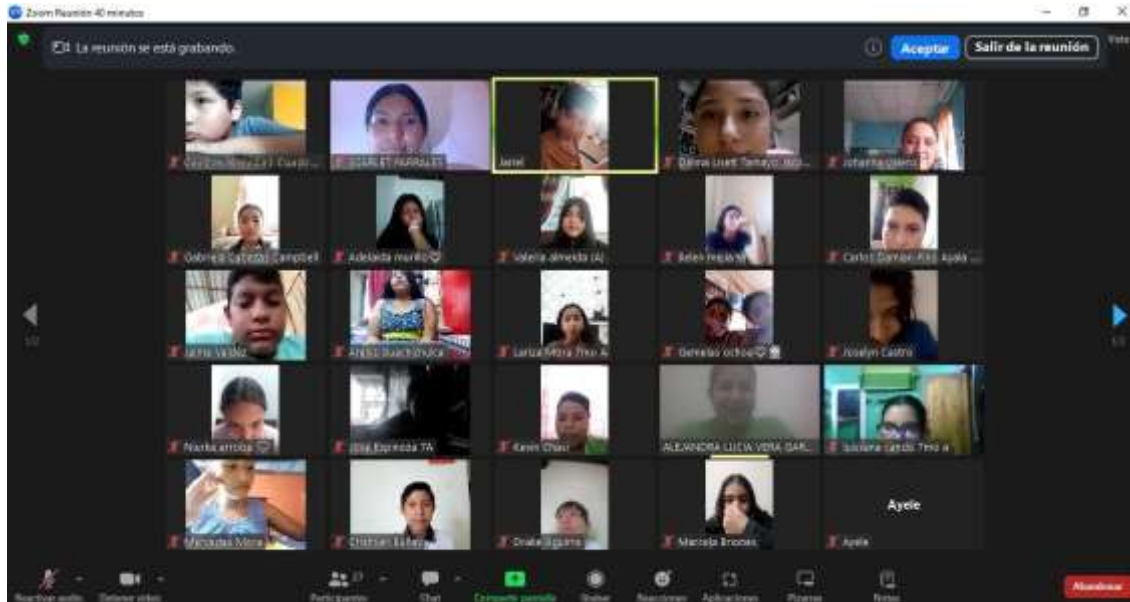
Zoom Reunión 40 minutos

La reunión se está grabando

Aceptar

Salir de la reunión

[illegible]

SCARLET PARRALES

Janel

Dayna Lisett Tamayo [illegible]

Johanna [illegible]

Gabriela Cabezas Campbell

Adelaida murillo

Valeria almeida (A)

Belen mejia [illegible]

Carlos Damian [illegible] Ayala

Jaime Valdez

Andre Guachichulca

Larissa Mora Tmo A

Genesis ochoa

Joselyn Castro

Nurha arriola

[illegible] Espinoza 7A

Kevin Chavi

ALEJANDRA LUCIA VERA GAR...

Luciana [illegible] 7mo a

Mercedes Mora

Cristhian Bañez

Drake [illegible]

Marcela Briones

Ayele

Ayele

Reactivar audio

Detener video

Participantes

Chat

Compartir pantalla

Grabar

Reacciones

Aplicaciones

Pizarras

Notas

Abandonar